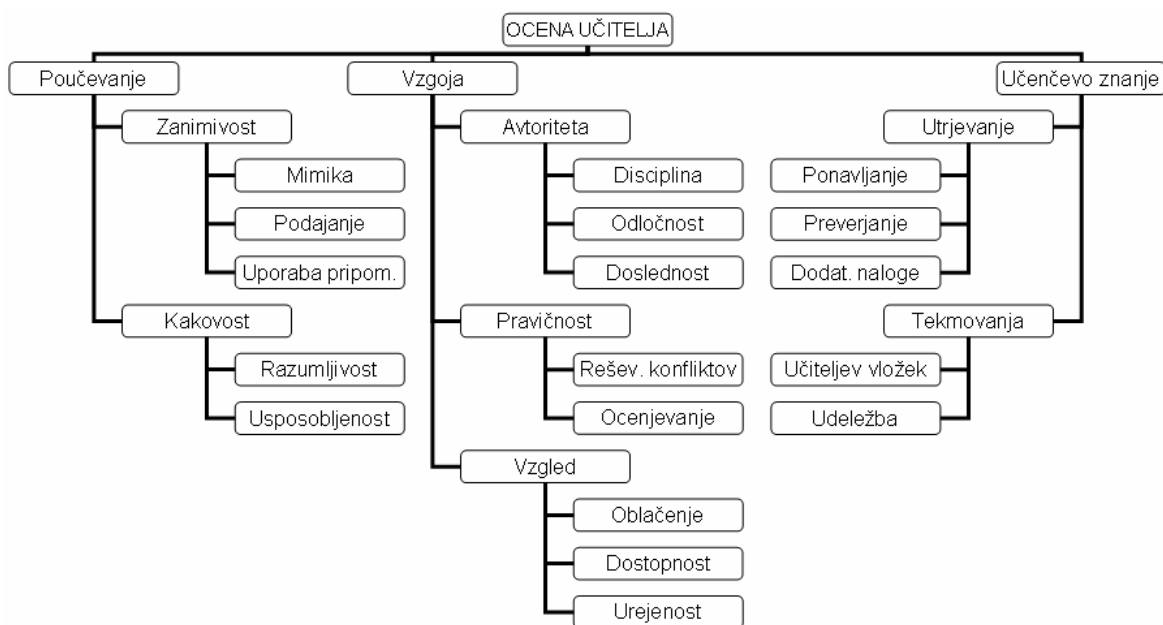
OCENA UČITELJA

Poučevanje

Zanimivost

Mimika

Podajanje

Uporaba pripom.

Kakovost

Razumljivost

Usposobljenost

Vzgoja

Avtoriteta

Disciplina

Odločnost

Doslednost

Pravičnost

Rešev. konfliktov

Ocenjevanje

Vzgled

Oblačenje

Dostopnost

Urejenost

Učenčevo znanje

Utrjevanje

Ponavljanje

Preverjanje

Dodat. naloge

Tekmovanja

Učiteljev vložek

Udeležba